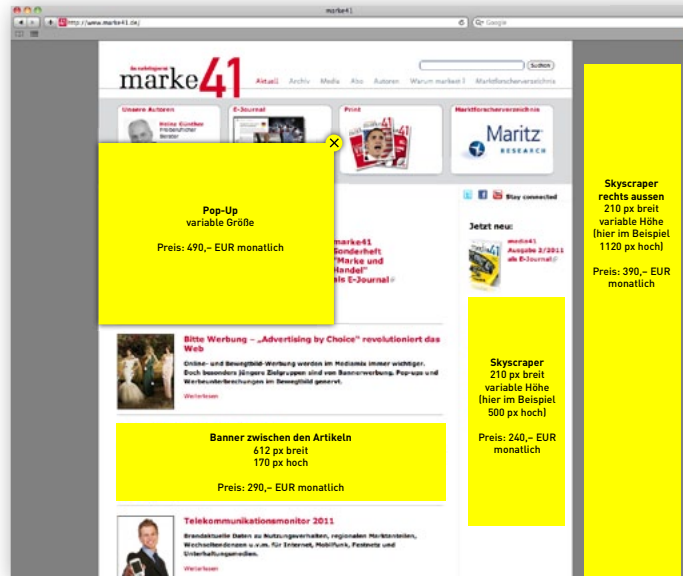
marke41

http://www.marke41.de/

Google

Suchen

marke41

Aktuell Archiv Media Abo Autoren Warum marke41 Marktforscherverzeichnis

Unsere Autoren

E-Journal

Print

Marktforscherverzeichnis

Heinz Günther

Maritz RESEARCH

Stay connected

Pop-Up
variable Größe

Preis: 490,– EUR monatlich

Jetzt neu:

marke41 Sonderheft "Marke und Handel" als E-Journal

marke41 Ausgabe 2/2011 als E-Journal

Bitte Werbung – „Advertising by Choice" revolutioniert das Web

Online- und Bewegtbild-Werbung werden im Mediamix immer wichtiger. Doch besonders jüngere Zielgruppen sind von Bannerwerbung, Pop-ups und Werbeunterbrechungen im Bewegtbild genervt.

Weiterlesen

Skyscraper
210 px breit
variable Höhe
(hier im Beispiel
500 px hoch)

Preis: 240,– EUR monatlich

Banner zwischen den Artikeln
612 px breit
170 px hoch

Preis: 290,– EUR monatlich

Telekommunikationsmonitor 2011

Brandaktuelle Daten zu Nutzungsverhalten, regionalen Marktanteilen, Wechseltendenzen u.v.m. für Internet, Mobilfunk, Festnetz und Unterhaltungsmedien.

Weiterlesen

Skyscraper
rechts aussen
210 px breit
variable Höhe
(hier im Beispiel
1120 px hoch)

Preis: 390,– EUR monatlich